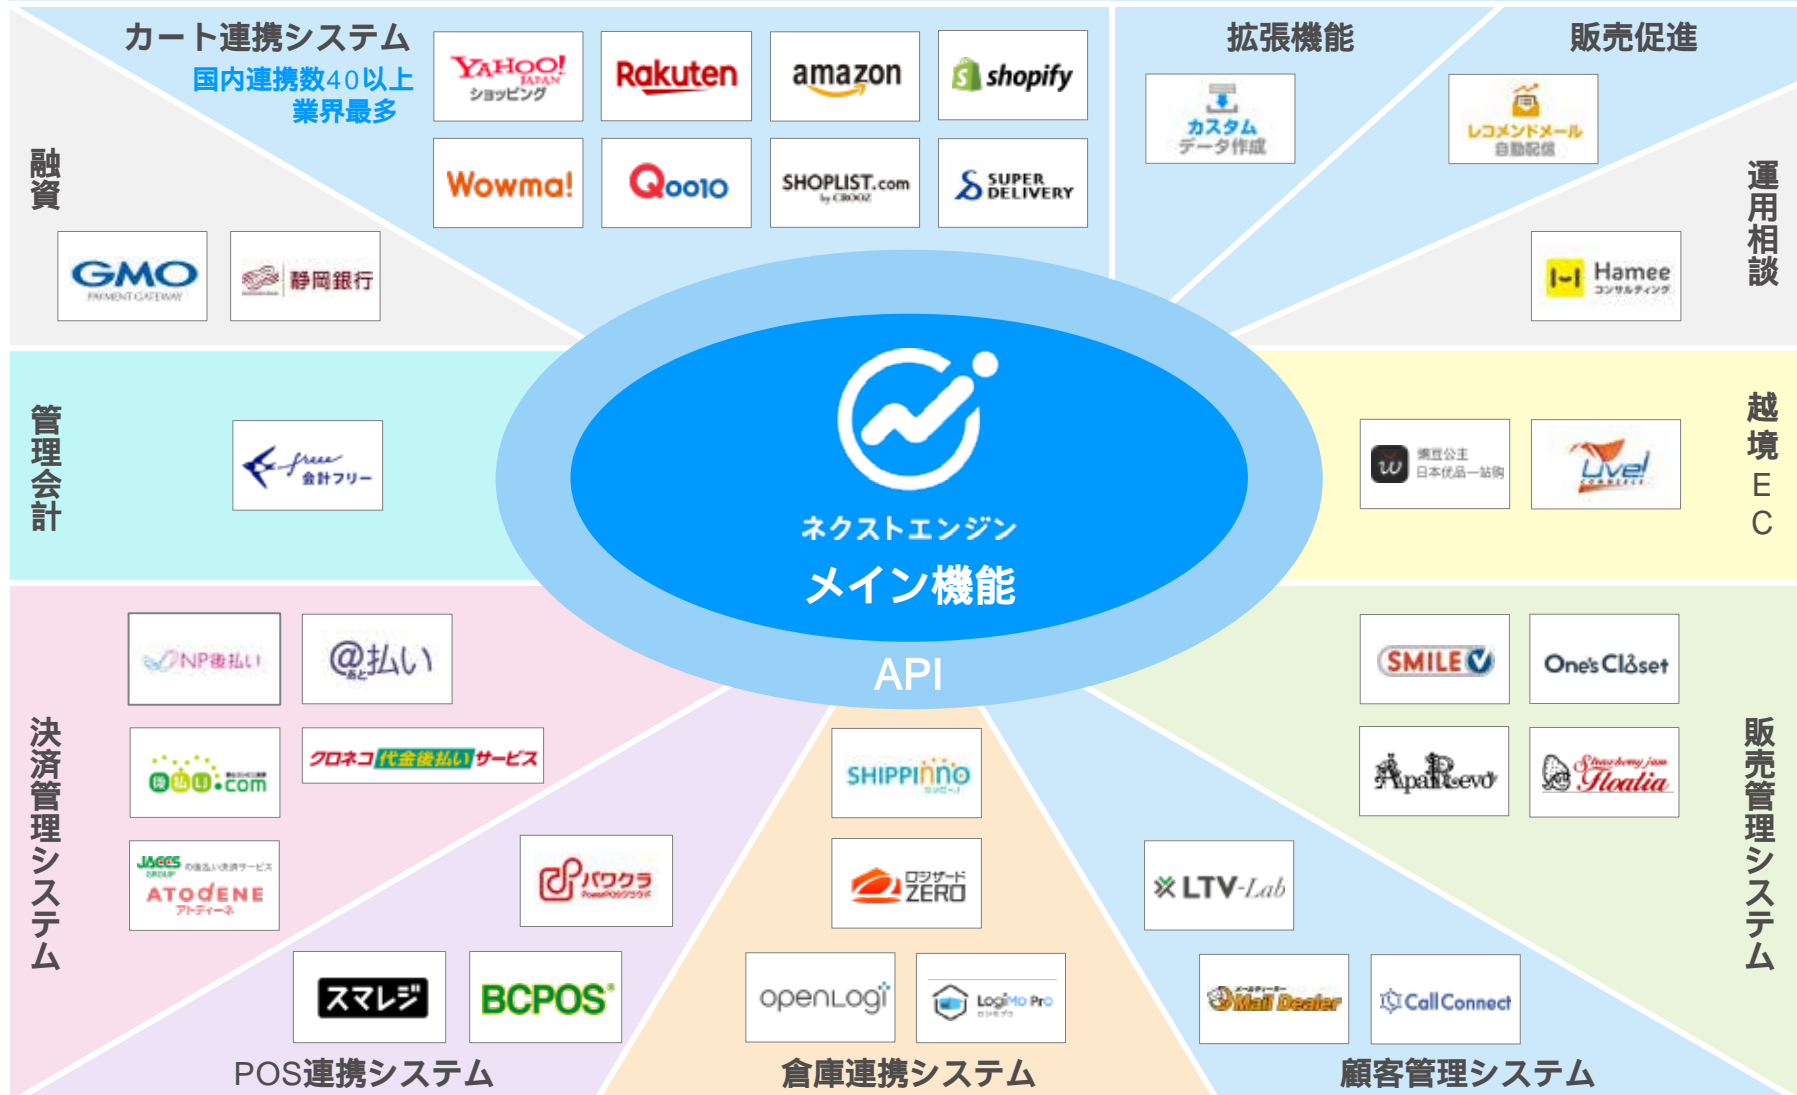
カート連携システム
国内連携数40以上
業界最多

YAHOO! JAPAN ショッピング
Rakuten
amazon
shopify
Wowma!
Qoo10
SHOPLIST.com by CROOZ
SUPER DELIVERY

拡張機能
カスタム データ作成

販売促進
レコメンドメール 自動配信

融資
GMO PAYMENT GATEWAY
静岡銀行

運用相談
Hamee コンサルティング

管理会計
freee 会計フリー

越境EC
豌豆公主 日本优品一站购
Live! COMMERCE

ネクストエンジン
メイン機能
API

決済管理システム
NP後払い
@払い あと
後払い.com
クロネコ代金後払いサービス
JACCS GROUP ATODENE アトディーネ
パワクラ PowerPOSクラウド
スマレジ
BCPOS

SHIPPINNO
ロジザード ZERO
openLogi
LogiMo Pro

販売管理システム
SMILE V
One's Closet
ApaRevo
Strawberry jam Floatia
LTV-Lab
Mail Dealer
CallConnect

POS連携システム
倉庫連携システム
顧客管理システム